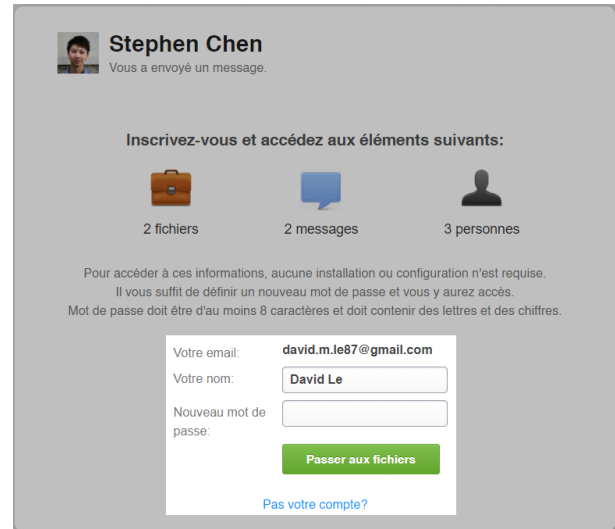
Stephen Chen
Vous a envoyé un message.

Inscrivez-vous et accédez aux éléments suivants:

2 fichiers

2 messages

3 personnes

Pour accéder à ces informations, aucune installation ou configuration n'est requise.
Il vous suffit de définir un nouveau mot de passe et vous y aurez accès.
Mot de passe doit être d'au moins 8 caractères et doit contenir des lettres et des chiffres.

| | |
|---|---|
| Votre email: | david.m.le87@gmail.com |
| Votre nom: | David Le |
| Nouveau mot de passe: | |

Passer aux fichiers

Pas votre compte?